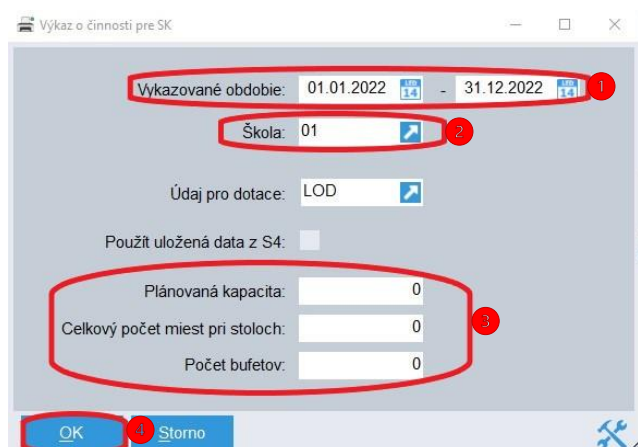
Výkaz o činnosti pre SK

Vykazované obdobie: 01.01.2022 LED 14 - 31.12.2022 LED 14 1

Škola: 01 2

Údaj pro dotace: LOD

Použít uložená data z S4:

Plánovaná kapacita: 0

Celkový počet miest pri stoloch: 0

Počet bufetov: 0

3

OK 4 Storno